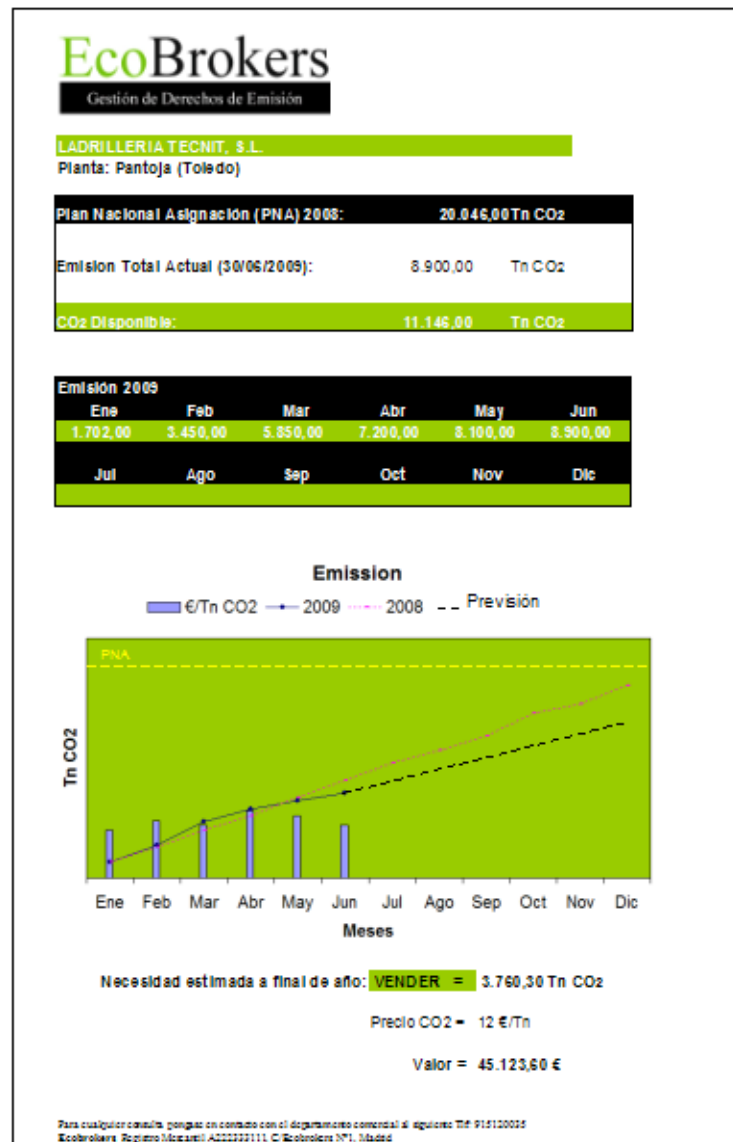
EcoBrokers
Gestión de Derechos de Emisión

LADRILLERIA TECNIT, S.L.
Planta: Pantoja (Toledo)

Plan Nacional Asignación (PNA) 2008: 20.046,00 Tn $CO_2$

Emision Total Actual (30/06/2009): 8.900,00 Tn $CO_2$

$CO_2$ Disponible: 11.146,00 Tn $CO_2$

Emisión 2009

| Ene | Feb | Mar | Abr | May | Jun |
|---|---|---|---|---|---|
| 1.702,00 | 3.450,00 | 5.850,00 | 7.200,00 | 8.100,00 | 8.900,00 |
| Jul | Ago | Sep | Oct | Nov | Dic |
| | | | | | |

Emission

€/Tn CO2 — 2009 — 2008 — Previsión

PNA

Tn CO2

Ene Feb Mar Abr May Jun Jul Ago Sep Oct Nov Dic
Meses

Necesidad estimada a final de año: VENDER = 3.760,30 Tn $CO_2$

Precio CO2 = 12 €/Tn

Valor = 45.123,60 €

Para cualquier consulta, pongase en contacto con el departamento comercial al siguiente Tlf: 915120035
Ecobrokers Registro Mercantil A222333111 C/Ecobrokers Nº1. Madrid